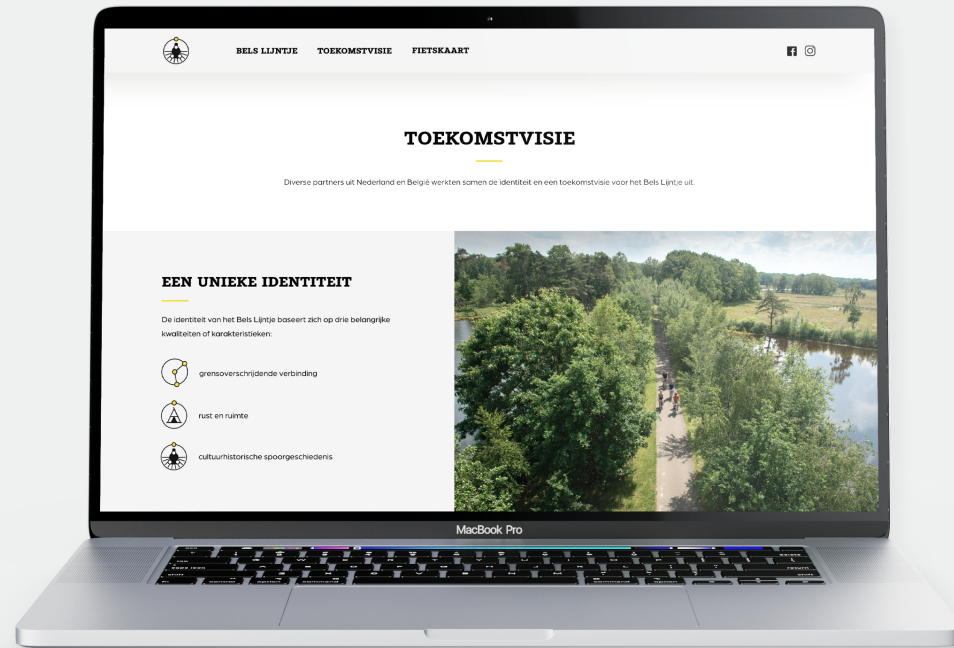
BELS LIJNTJE TOEKOMSTVISIE FIETSKAART

TOEKOMSTVISIE

Diverse partners uit Nederland en België werkten samen de identiteit en een toekomstvisie voor het Bels Lijntje uit.

EEN UNIEKE IDENTITEIT

De identiteit van het Bels Lijntje baseert zich op drie belangrijke kwaliteiten of karakteristieken:

grensoverschrijdende verbinding

rust en ruimte

cultuurhistorische spoorgeschiedenis

MacBook Pro